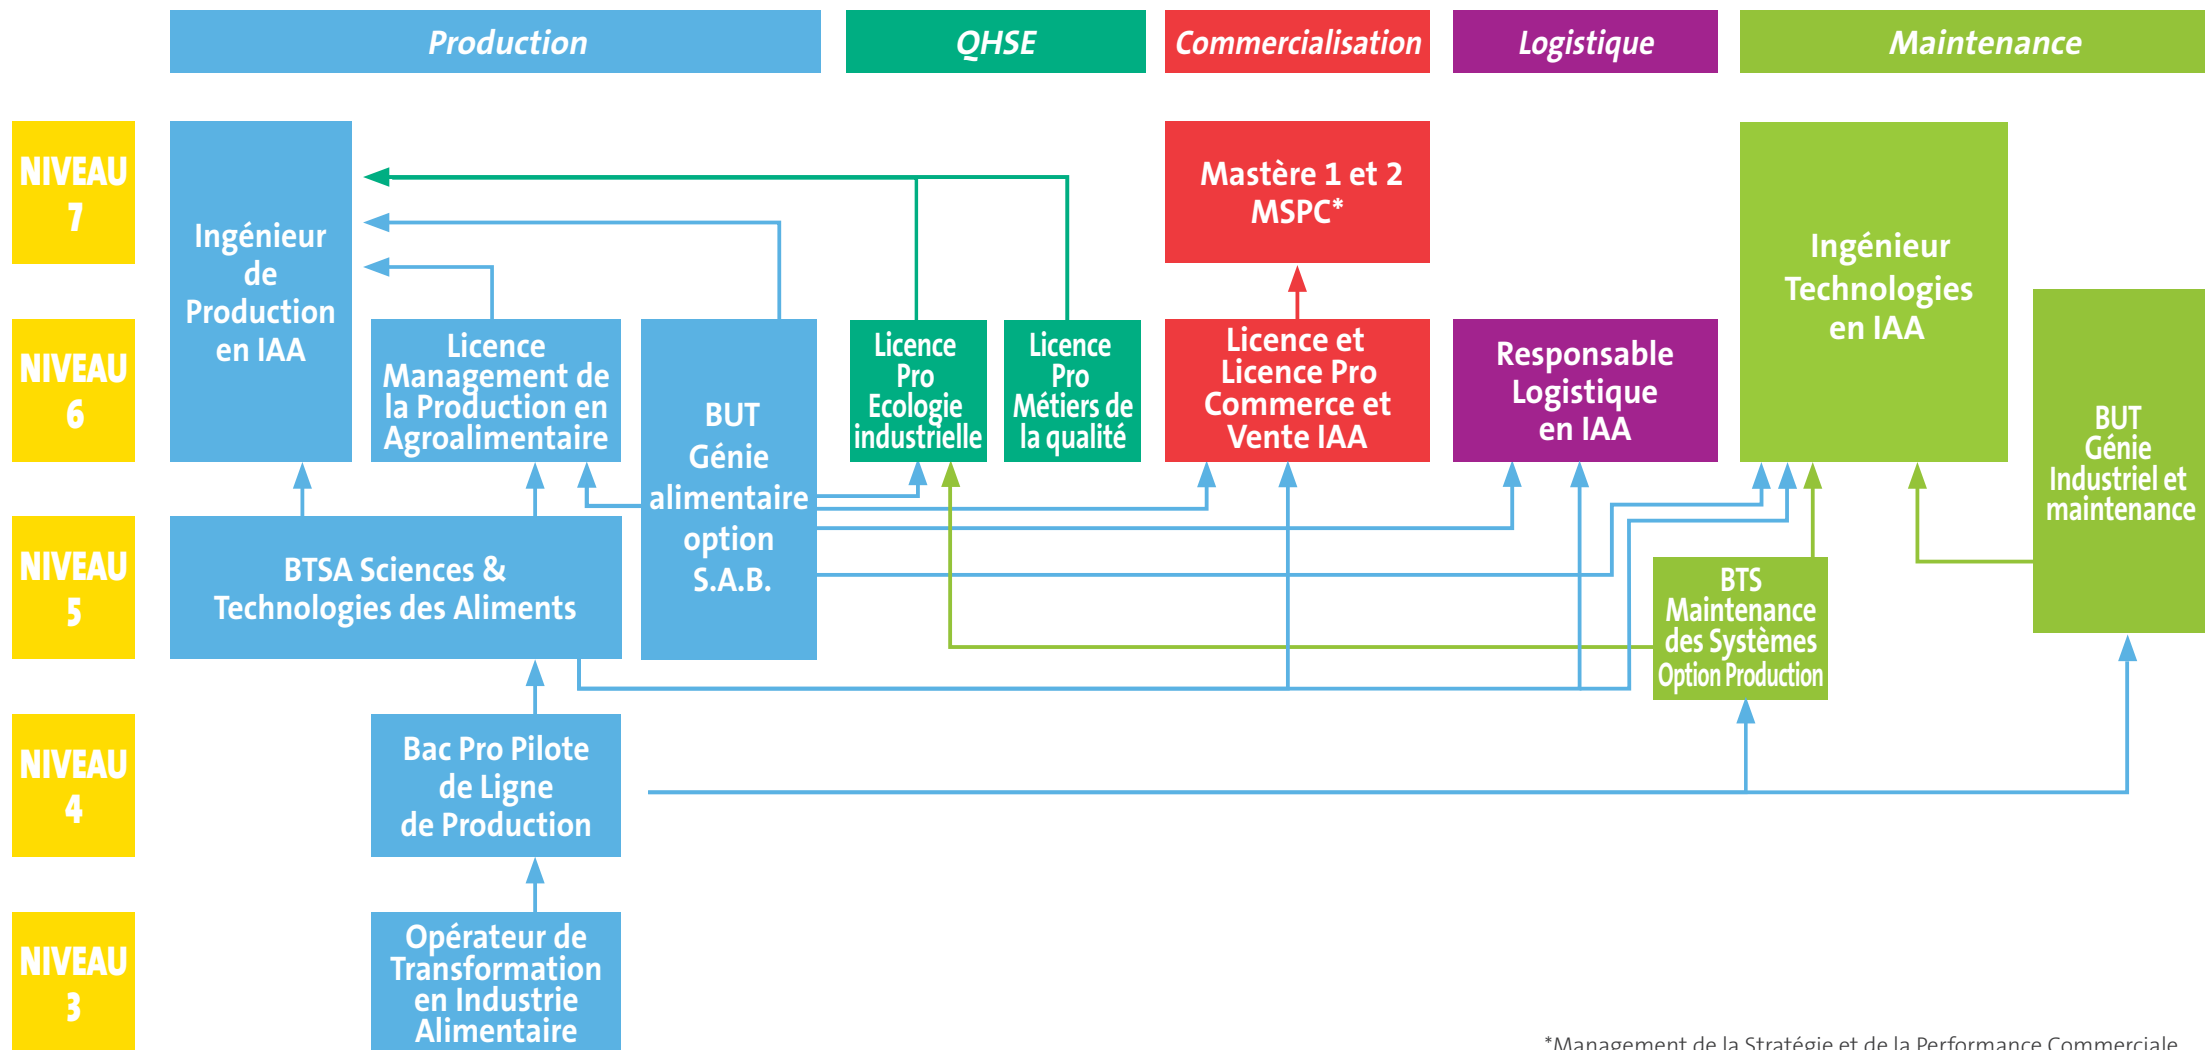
Production

QHSE

Commercialisation

Logistique

Maintenance

NIVEAU 7

NIVEAU 6

NIVEAU 5

NIVEAU 4

NIVEAU 3

Ingénieur de Production en IAA

Licence Management de la Production en Agroalimentaire

BUT Génie alimentaire option S.A.B.

Licence Pro Ecologie industrielle

Licence Pro Métiers de la qualité

Mastère 1 et 2 MSPC*

Licence et Licence Pro Commerce et Vente IAA

Responsable Logistique en IAA

Ingénieur Technologies en IAA

BUT Génie Industriel et maintenance

BTSA Sciences & Technologies des Aliments

BTS Maintenance des Systèmes Option Production

Bac Pro Pilote de Ligne de Production

Opérateur de Transformation en Industrie Alimentaire

*Management de la Stratégie et de la Performance Commerciale